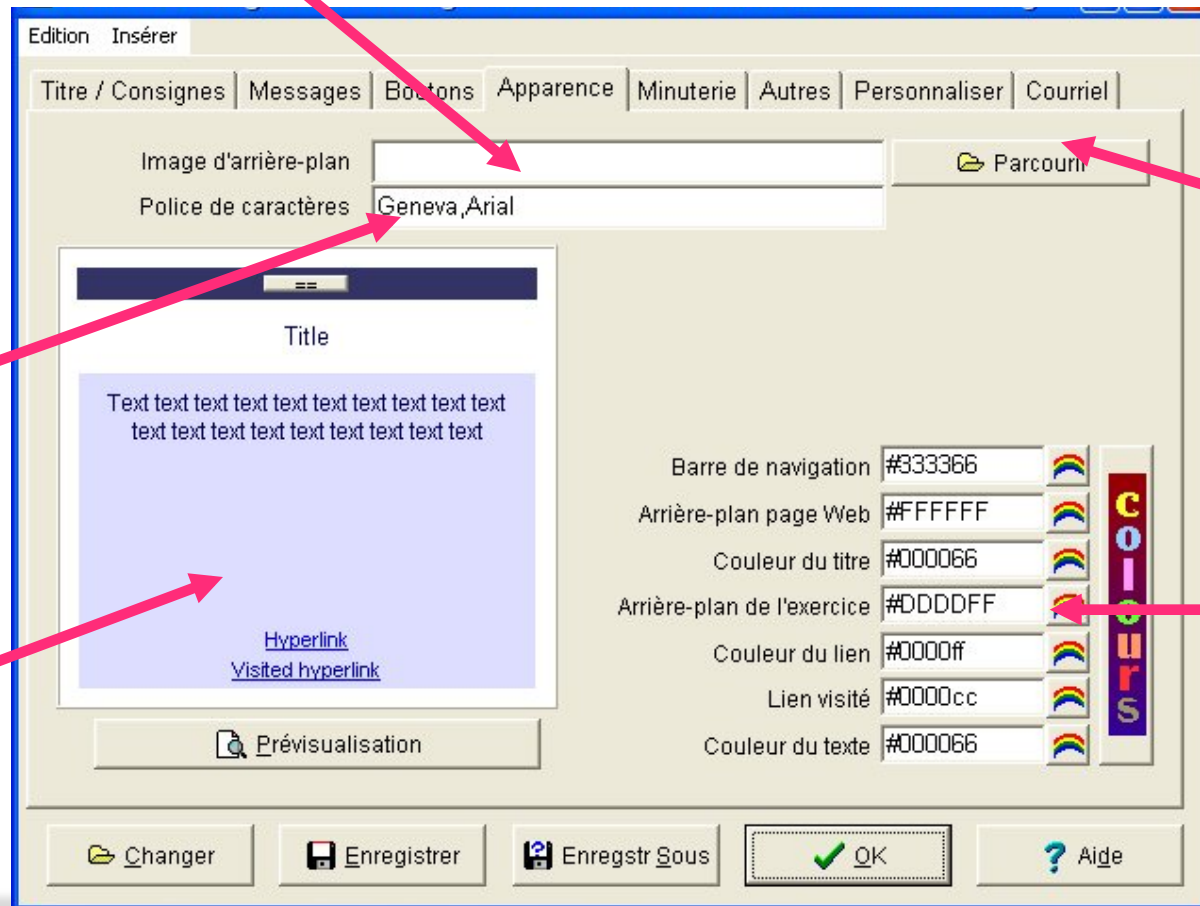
Edition Insérer

Titre / Consignes | Messages | Boutons | Apparence | Minuterie | Autres | Personnaliser | Courriel

Image d'arrière-plan

Parcourir

Police de caractères Geneva,Arial

==

Title

Text text text text text text text text text text text text text text text text text text text

Hyperlink

Visited hyperlink

Prévisualisation

Barre de navigation #333366

Arrière-plan page Web #FFFFFF

Couleur du titre #000066

Arrière-plan de l'exercice #DDDDFF

Couleur du lien #0000ff

Lien visité #0000cc

Couleur du texte #000066

colours

Changer

Enregistrer

Enregstr Sous

OK

Aide